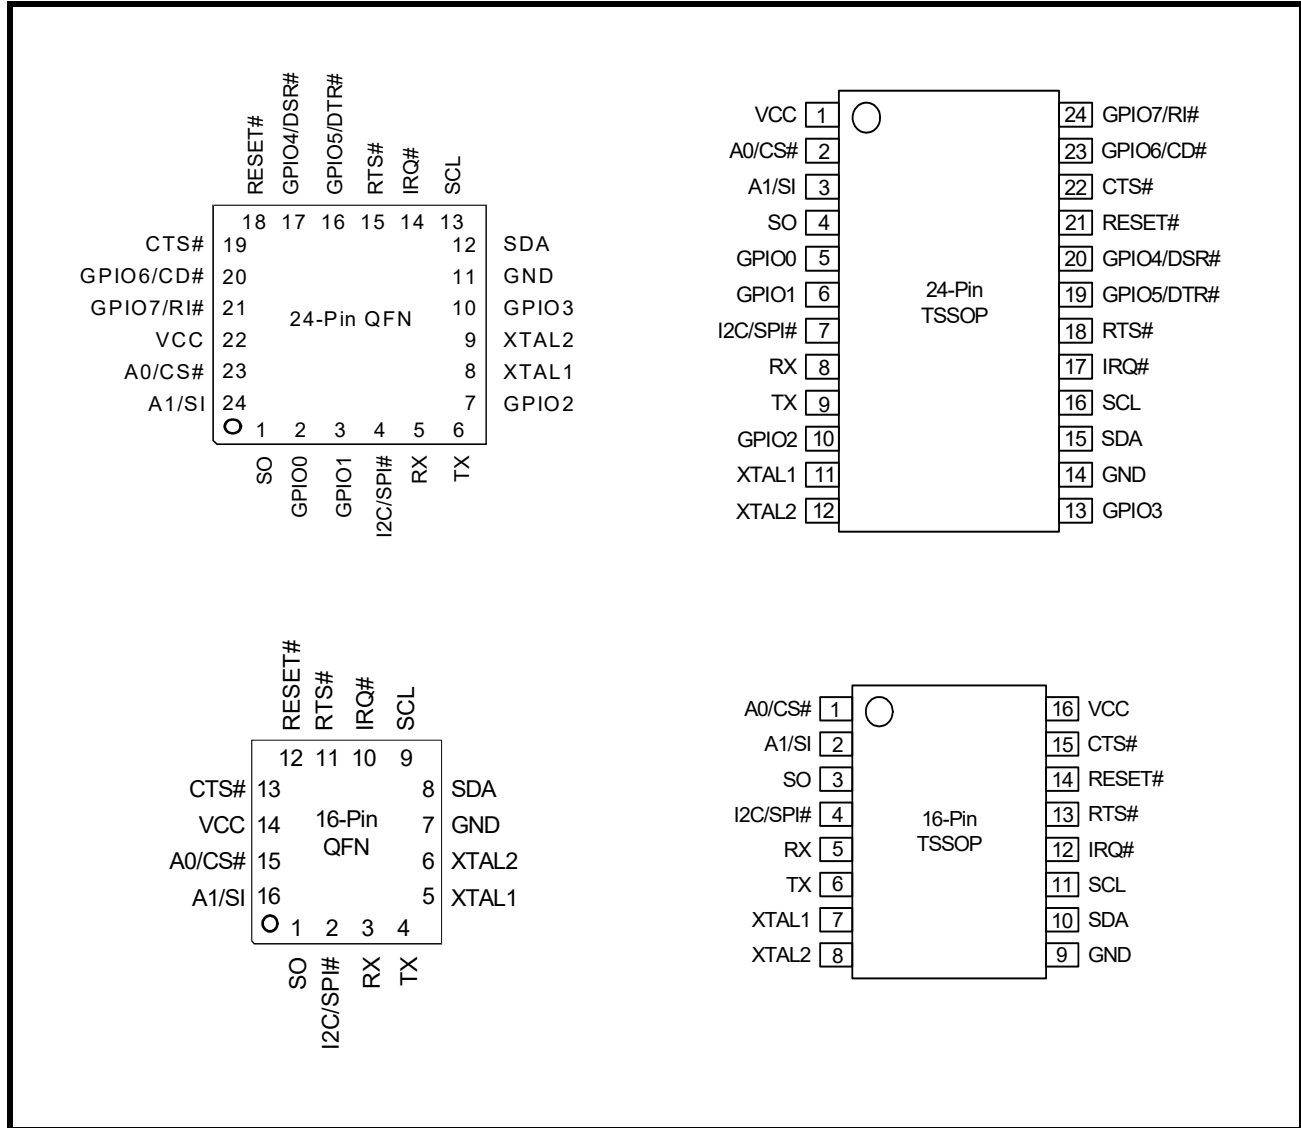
RESET# GPIO4/DSR# GPIO5/DTR# RTS# IRQ# SCL

18 17 16 15 14 13

CTS# 19
GPIO6/CD# 20
GPIO7/RI# 21
VCC 22
A0/CS# 23
A1/SI 24

12 SDA
11 GND
10 GPIO3
9 XTAL2
8 XTAL1
7 GPIO2

24-Pin QFN

1 2 3 4 5 6

SO GPIO0 GPIO1 I2C/SPI# RX TX

VCC 1
A0/CS# 2
A1/SI 3
SO 4
GPIO0 5
GPIO1 6
I2C/SPI# 7
RX 8
TX 9
GPIO2 10
XTAL1 11
XTAL2 12

24-Pin TSSOP

24 GPIO7/RI#
23 GPIO6/CD#
22 CTS#
21 RESET#
20 GPIO4/DSR#
19 GPIO5/DTR#
18 RTS#
17 IRQ#
16 SCL
15 SDA
14 GND
13 GPIO3

RESET# RTS# IRQ# SCL

12 11 10 9

CTS# 13
VCC 14
A0/CS# 15
A1/SI 16

8 SDA
7 GND
6 XTAL2
5 XTAL1

16-Pin QFN

1 2 3 4

SO I2C/SPI# RX TX

A0/CS# 1
A1/SI 2
SO 3
I2C/SPI# 4
RX 5
TX 6
XTAL1 7
XTAL2 8

16-Pin TSSOP

16 VCC
15 CTS#
14 RESET#
13 RTS#
12 IRQ#
11 SCL
10 SDA
9 GND